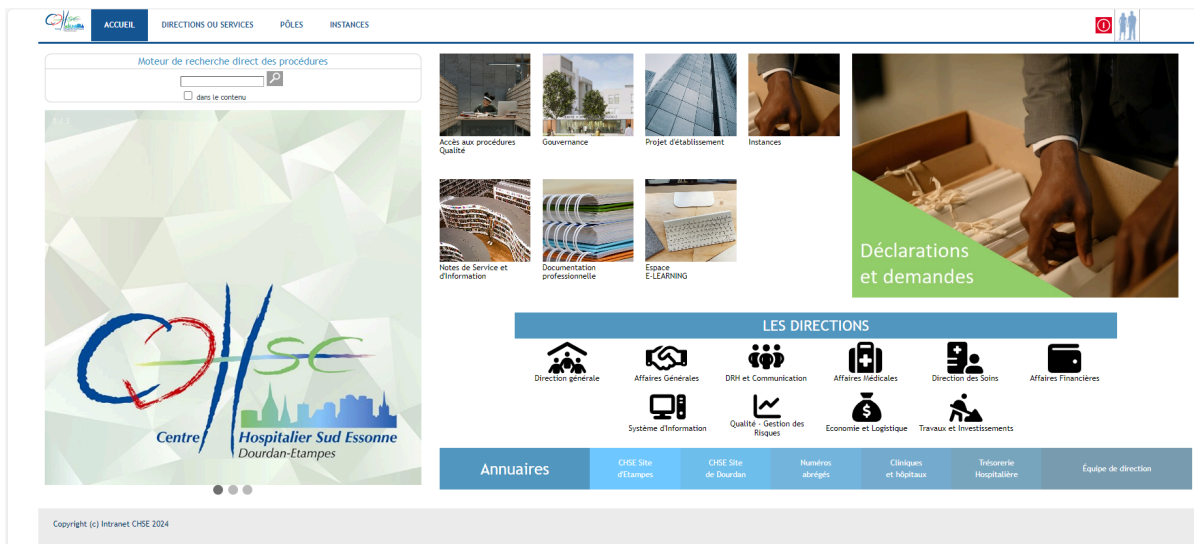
ACCUEIL DIRECTIONS OU SERVICES PÔLES INSTANCES

Moteur de recherche direct des procédures

dans le contenu

CHSC
Centre Hospitalier Sud Essonne
Dourdan-Etampes

Accès aux procédures Qualité

Gouvernance

Projet d'établissement

Instances

Notes de Service et d'Information

Documentation professionnelle

Espace E-LEARNING

Déclarations et demandes

LES DIRECTIONS

Direction générale

Affaires Générales

DRH et Communication

Affaires Médicales

Direction des Soins

Affaires Financières

Système d'Information

Qualité - Gestion des Risques

Economie et Logistique

Travaux et Investissements

| Annuaires | CHSE Site d'Etampes | CHSE Site de Dourdan | Numéros abrégés | Cliniques et hôpitaux | Trésorerie Hospitalière | Équipe de direction |
|---|---|---|---|---|---|---|

Copyright (c) Intranet CHSE 2024